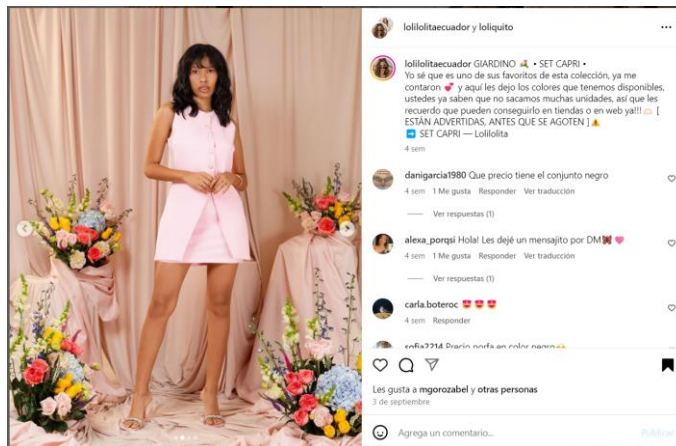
lolilolitaecuador y loliquito

lolilolitaecuador GIARDINO 🌷 • SET CAPRI •
Yo sé que es uno de sus favoritos de esta colección, ya me contaron 💕 y aquí les dejo los colores que tenemos disponibles, ustedes ya saben que no sacamos muchas unidades, así que les recuerdo que pueden conseguirlo en tiendas o en web ya!!! 🛍️ [ ESTÁN ADVERTIDAS, ANTES QUE SE AGOTEN ] ⚠️
➡️ SET CAPRI — Lolilolita
4 sem

danigarcia1980 Que precio tiene el conjunto negro
4 sem 1 Me gusta Responder Ver traducción
Ver respuestas (1)

alexa_porqsi Hola! Les dejé un mensajito por DM🎀 💗
4 sem 1 Me gusta Responder Ver traducción
Ver respuestas (1)

carla.boteroc 😍😍😍
4 sem Responder

sofia2214 Precio porfa en color negro🙏

Les gusta a mgorozabel y otras personas
3 de septiembre

Agrega un comentario...
Publicar